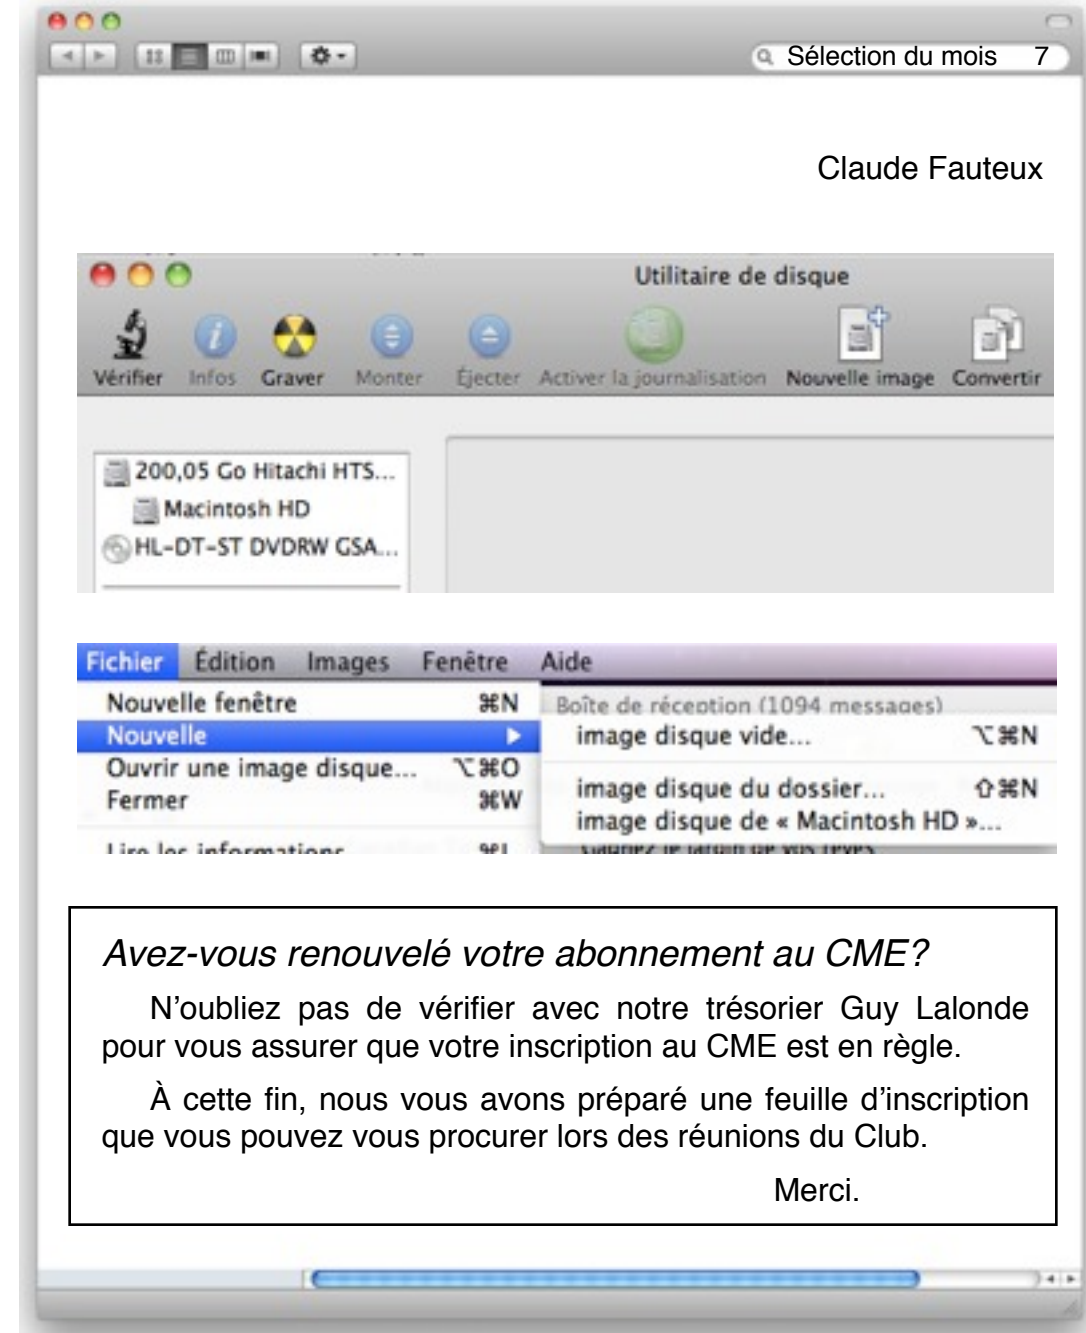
Sélection du mois 7

Claude Fauteux

Utilitaire de disque

Vérifier Infos Graver Monter Éjecter Activer la journalisation Nouvelle image Convertir

200,05 Go Hitachi HTS...
Macintosh HD
HL-DT-ST DVDRW GSA...

Fichier Édition Images Fenêtre Aide

Nouvelle fenêtre ⌘N
Nouvelle
Ouvrir une image disque... ⌥⌘O
Fermer ⌘W
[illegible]

Boîte de réception (1094 messages)
image disque vide... ⌥⌘N
image disque du dossier... ⇧⌘N
image disque de « Macintosh HD »...
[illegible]

*Avez-vous renouvelé votre abonnement au CME?*

N'oubliez pas de vérifier avec notre trésorier Guy Lalonde pour vous assurer que votre inscription au CME est en règle.

À cette fin, nous vous avons préparé une feuille d'inscription que vous pouvez vous procurer lors des réunions du Club.

Merci.